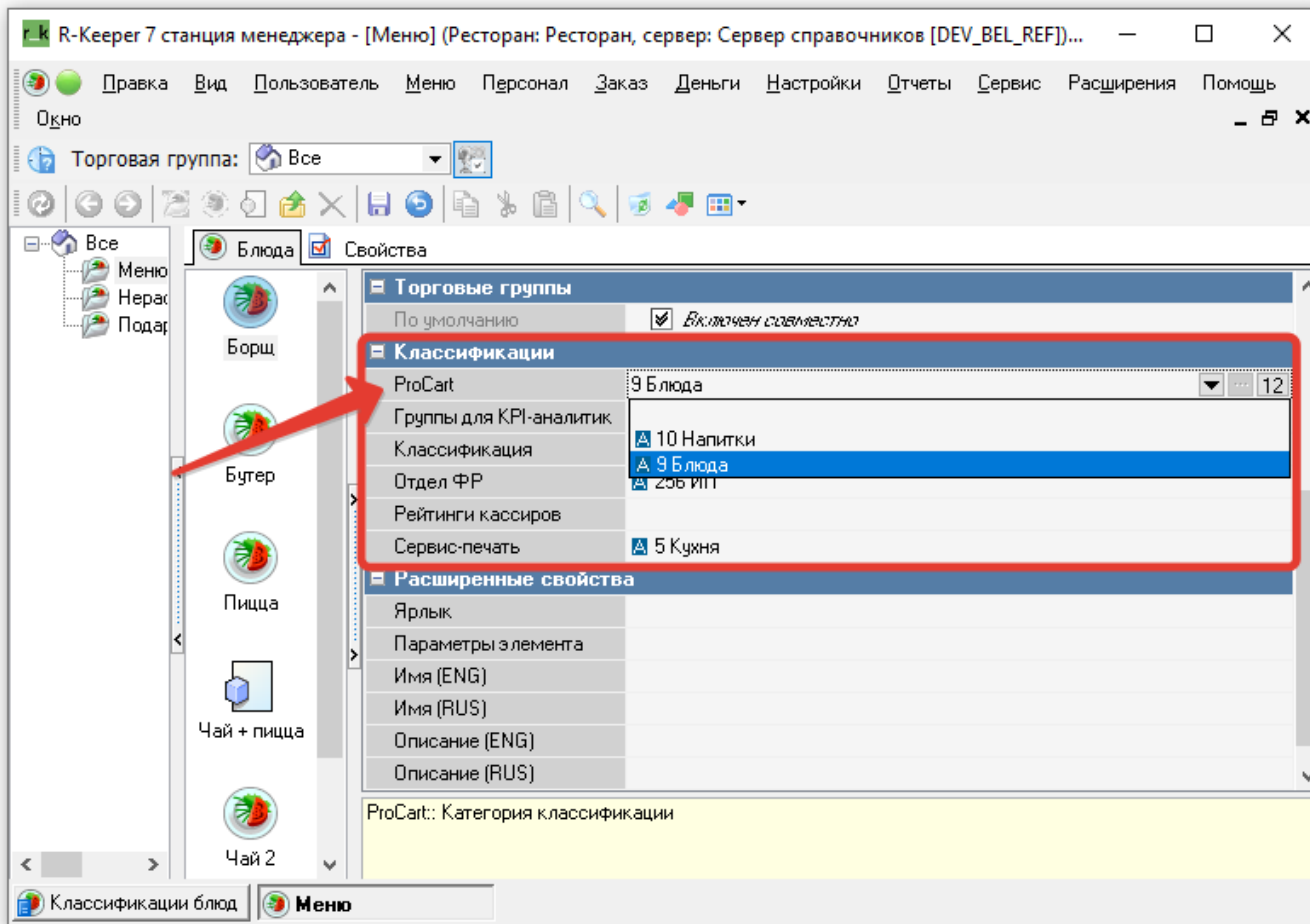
r_k R-Keeper 7 станция менеджера - [Меню] (Ресторан: Ресторан, сервер: Сервер справочников [DEV_BEL_REF])...

Правка Вид Пользователь Меню Персонал Заказ Деньги Настройки Отчеты Сервис Расширения Помощь Окно

Торговая группа: Все

Все
Меню
Нерас
Подар

Блюда Свойства

Борщ
Бутер
Пицца
Чай + пицца
Чай 2

Торговые группы
По умолчанию | Включен совместно
Классификации
ProCart | 9 Блюда 12
Группы для KPI-аналитик |
Классификация | 10 Напитки
 | 9 Блюда
Отдел ФР | 256 ИП
Рейтинги кассиров |
Сервис-печать | 5 Кухня
Расширенные свойства
Ярлык
Параметры элемента
Имя (ENG)
Имя (RUS)
Описание (ENG)
Описание (RUS)

ProCart:: Категория классификации

Классификации блюд
Меню